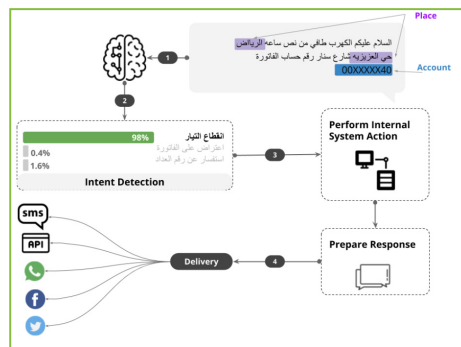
Place

السلام عليكم الكهرب طافي من نص ساعه الرياض حي العزيزيه شارع ستار رقم حساب الفاتورة 00XXXXX40

Account

1

2

انقطاع التيار 98%
اعتراض على الفاتورة 0.4%
استفسار عن رقم العداد 1.6%

Intent Detection

3

Perform Internal System Action

Prepare Response

4

Delivery

sms

API